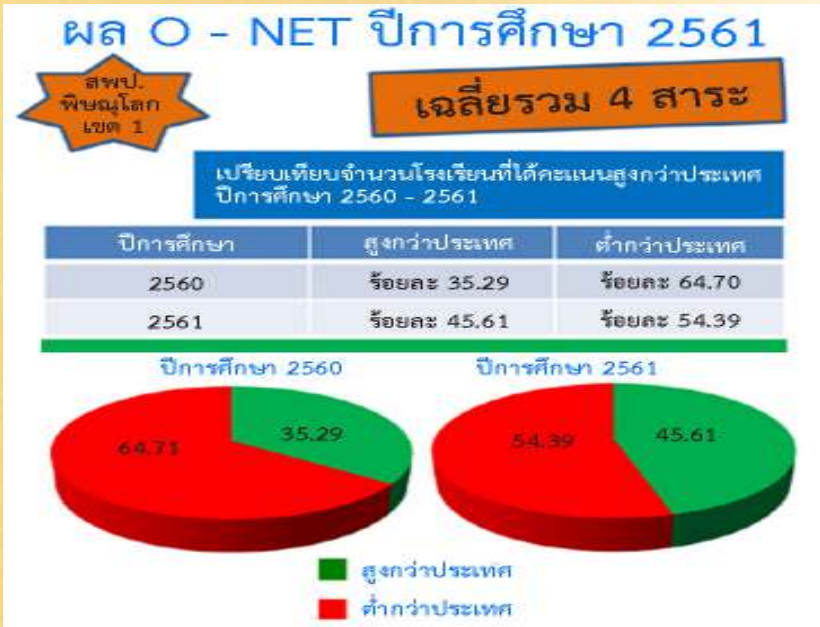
ผล O - NET ปีการศึกษา 2561

สพป. พิษณุโลก เขต 1

เฉลี่ยรวม 4 สาระ

เปรียบเทียบจำนวนโรงเรียนที่ได้คะแนนสูงกว่าประเทศ ปีการศึกษา 2560 - 2561

| ปีการศึกษา | สูงกว่าประเทศ | ต่ำกว่าประเทศ |
|---|---|---|
| 2560 | ร้อยละ 35.29 | ร้อยละ 64.70 |
| 2561 | ร้อยละ 45.61 | ร้อยละ 54.39 |

ปีการศึกษา 2560

64.71

35.29

ปีการศึกษา 2561

54.39

45.61

สูงกว่าประเทศ

ต่ำกว่าประเทศ